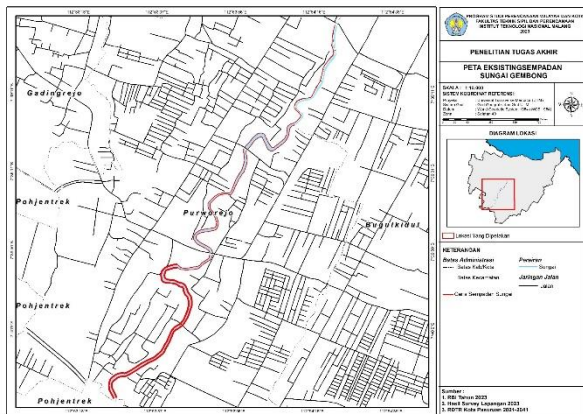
PROGRAM STUDI PERENCANAAN WILAYAH DAN KOTA
FAKULTAS TEKNIK SIPIL DAN PERENCANAAN
INSTITUT TEKNOLOGI NASIONAL MALANG
2023

PENELITIAN TUGAS AKHIR

PETA EKSISTING SEMPADAN SUNGAI GEMBONG

SKALA : 1:10.000
SISTEM KOORDINAT REFERENSI
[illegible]

DIAGRAM LOKASI

Lokasi Yang Diperlukan

KETERANGAN
Batas Administrasi
Batas Kab/Kota
Batas Kecamatan
Perairan
Sungai
Jaringan Jalan
Jalan
Garis Sempadan Sungai

Sumber :
1. RBI Tahun 2023
2. Hasil Survey Lapangan 2023
3. RDTR Kota Pasuruan 2021-2041

Gadingrejo
Pohjentrek
Purworejo
Bugulkidul
Pohjentrek
Pohjentrek